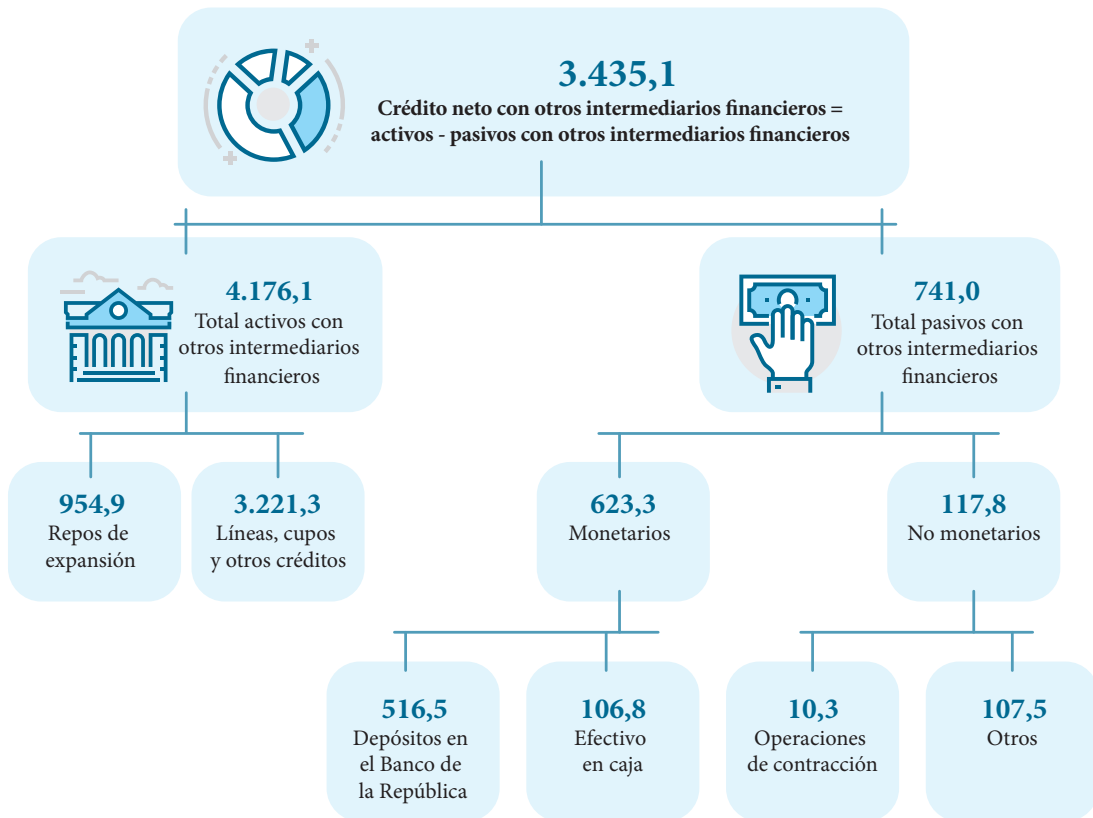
3.435,1
Crédito neto con otros intermediarios financieros = activos - pasivos con otros intermediarios financieros

4.176,1
Total activos con otros intermediarios financieros

741,0
Total pasivos con otros intermediarios financieros

954,9
Repos de expansión

3.221,3
Líneas, cupos y otros créditos

623,3
Monetarios

117,8
No monetarios

516,5
Depósitos en el Banco de la República

106,8
Efectivo en caja

10,3
Operaciones de contracción

107,5
Otros